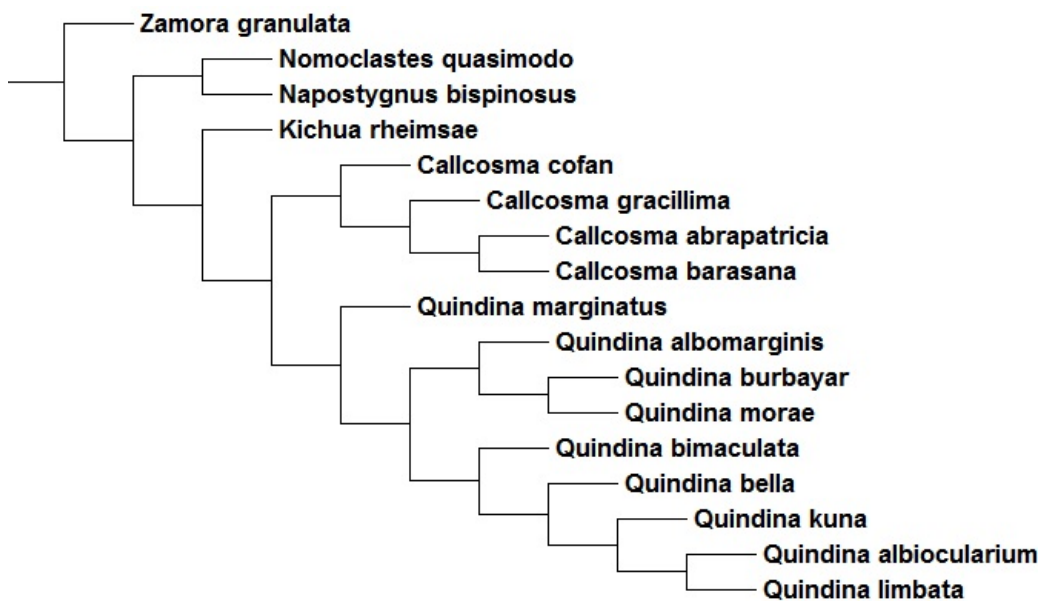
Zamora granulata
Nomoclastes quasimodo
Napostygnus bispinosus
Kichua rheimsae
Callcosma cofan
Callcosma gracillima
Callcosma abrapatricia
Callcosma barasana
Quindina marginatus
Quindina albomarginis
Quindina burbayar
Quindina morae
Quindina bimaculata
Quindina bella
Quindina kuna
Quindina albiocularium
Quindina limbata